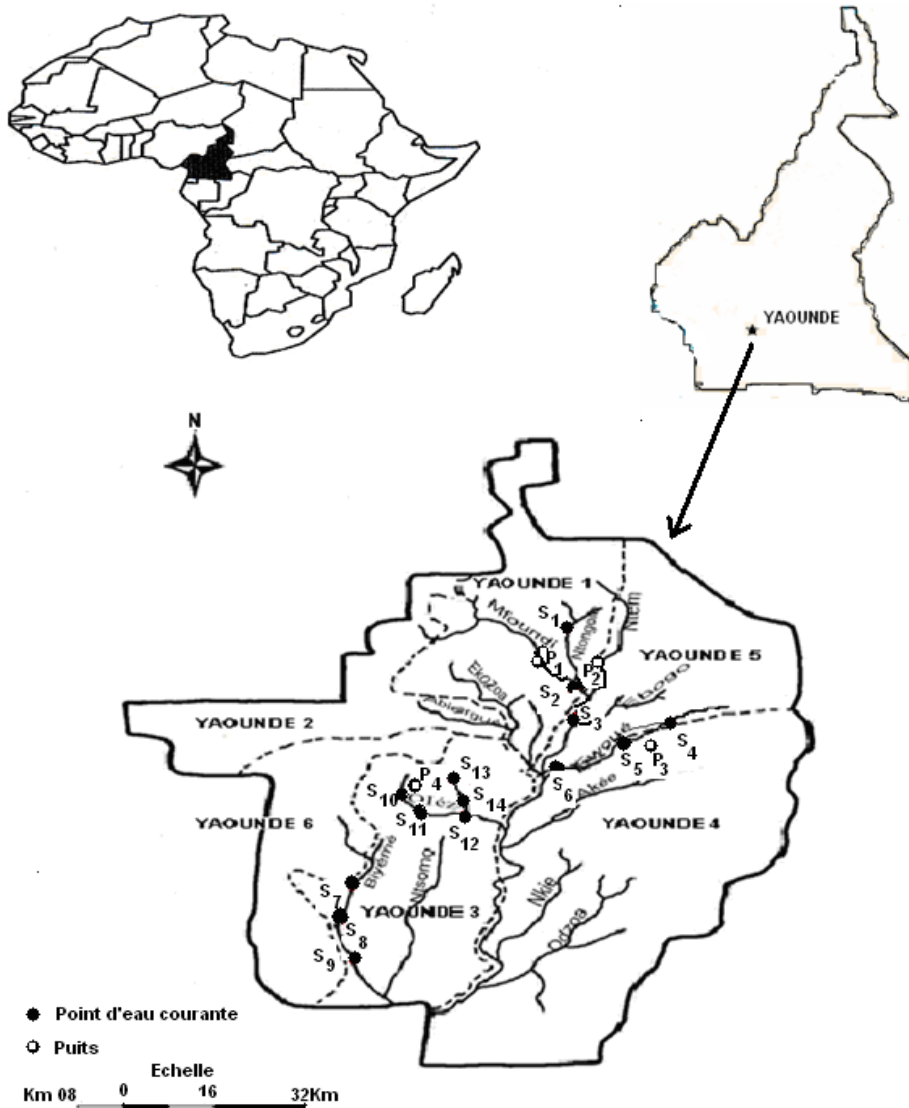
YAOUNDE

N

YAOUNDE 1
YAOUNDE 5
YAOUNDE 2
YAOUNDE 6
YAOUNDE 4
YAOUNDE 3

Mfoundi
Ntongolo
Ntem
Ekozoa
Abiergue
Ebogo
Ewoué
Akée
Olézoa
Biyeme
Ntsomo
Nkie
Odzoa

$S_1$
$P_1$
$P_2$
$S_2$
$S_3$
$S_4$
$S_5$
$P_3$
$S_6$
$P_4$
$S_{13}$
$S_{10}$
$S_{14}$
$S_{11}$
$S_{12}$
$S_7$
$S_8$
$S_9$

Point d'eau courante
Puits

Echelle
Km 08 0 16 32Km